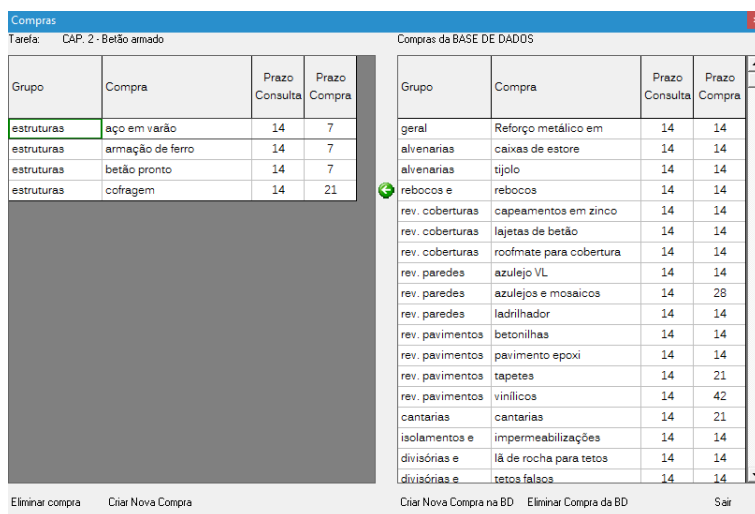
Compras

Tarefa: CAP. 2 - Betão armado

| Grupo | Compra | Prazo Consulta | Prazo Compra |
|---|---|---|---|
| estruturas | aço em varão | 14 | 7 |
| estruturas | armação de ferro | 14 | 7 |
| estruturas | betão pronto | 14 | 7 |
| estruturas | cofragem | 14 | 21 |

Compras da BASE DE DADOS

| Grupo | Compra | Prazo Consulta | Prazo Compra |
|---|---|---|---|
| geral | Reforço metálico em | 14 | 14 |
| alvenarias | caixas de estore | 14 | 14 |
| alvenarias | tijolo | 14 | 14 |
| rebocos e | rebocos | 14 | 14 |
| rev. coberturas | capeamentos em zinco | 14 | 14 |
| rev. coberturas | lajetas de betão | 14 | 14 |
| rev. coberturas | roofmate para cobertura | 14 | 14 |
| rev. paredes | azulejo VL | 14 | 14 |
| rev. paredes | azulejos e mosaicos | 14 | 28 |
| rev. paredes | ladrilhador | 14 | 14 |
| rev. pavimentos | betonilhas | 14 | 14 |
| rev. pavimentos | pavimento epoxi | 14 | 14 |
| rev. pavimentos | tapetes | 14 | 21 |
| rev. pavimentos | vinílicos | 14 | 42 |
| cantarias | cantarias | 14 | 21 |
| isolamentos e | impermeabilizações | 14 | 14 |
| divisórias e | lã de rocha para tetos | 14 | 14 |
| divisórias e | tetos falsos | 14 | 14 |

Eliminar compra Criar Nova Compra

Criar Nova Compra na BD Eliminar Compra da BD Sair